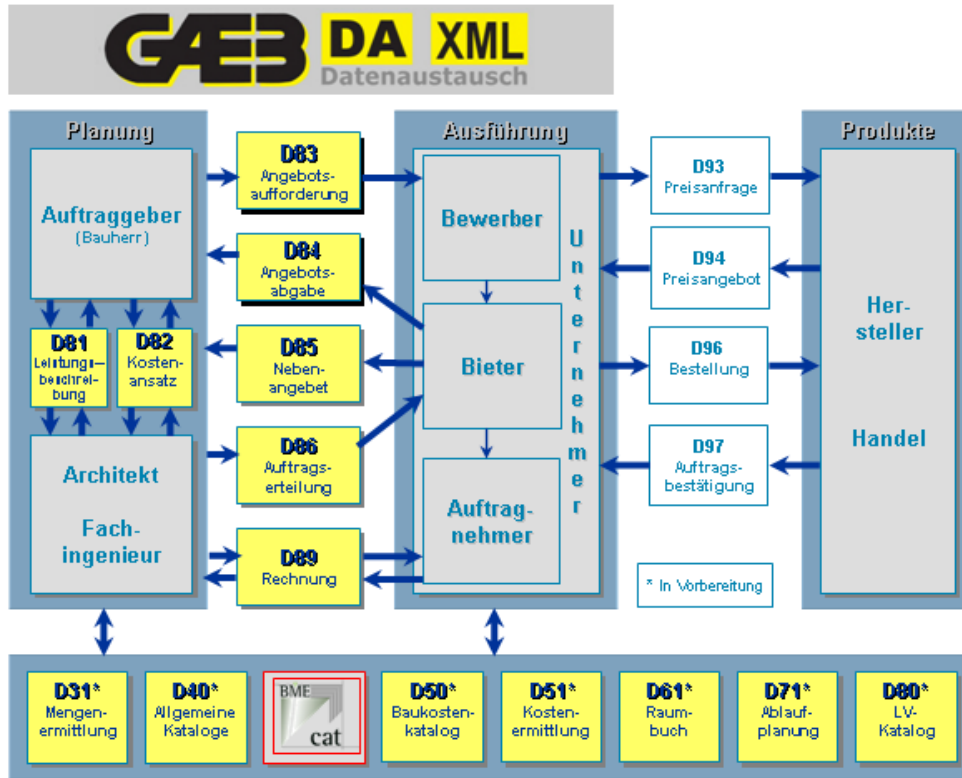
GAEB DA XML
Datenaustausch

Planung

Auftraggeber
(Bauherr)

D81
Leistungsbeschreibung

D82
Kostenansatz

Architekt

Fachingenieur

D83
Angebotsaufforderung

D84
Angebotsabgabe

D85
Nebenangebot

D86
Auftragserteilung

D89
Rechnung

Ausführung

Bewerber

Bieter

Auftragnehmer

Unternehmer

D93
Preisanfrage

D94
Preisangebot

D96
Bestellung

D97
Auftragsbestätigung

* In Vorbereitung

Produkte

Hersteller

Handel

D31*
Mengenermittlung

D40*
Allgemeine Kataloge

BME cat

D50*
Baukostenkatalog

D51*
Kostenermittlung

D61*
Raumbuch

D71*
Ablaufplanung

D80*
LV-Katalog